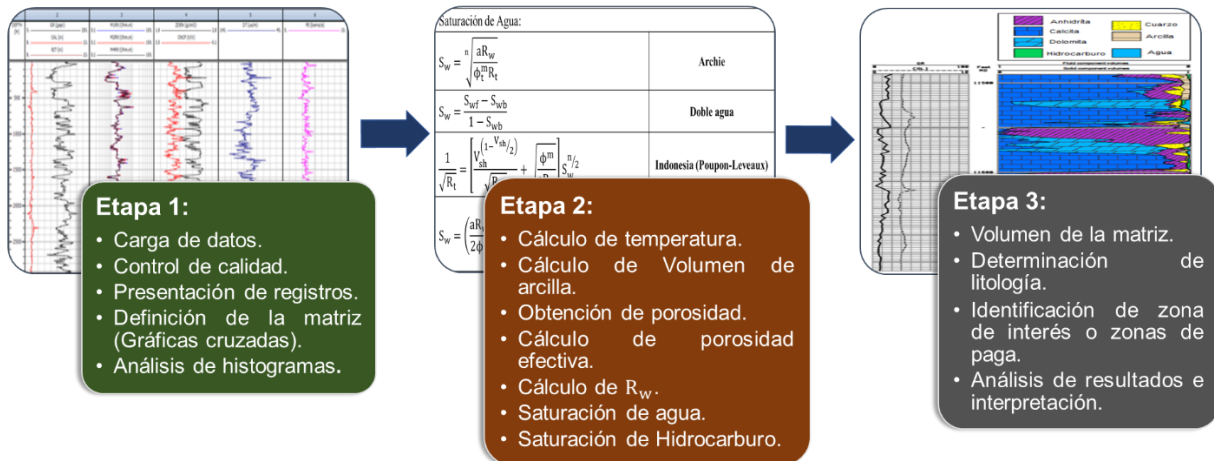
Saturación de Agua:

| | |
|---|---|
| $S_w = \sqrt[n]{\frac{aR_w}{\phi_t^m R_t}}$ | Archie |
| $S_w = \frac{S_{wf} - S_{wb}}{1 - S_{wb}}$ | Doble agua |
| $\frac{1}{\sqrt{R_t}} = \left[\frac{V_{sh}^{(1-V_{sh}/2)}}{\sqrt{R}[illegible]} + \sqrt{\frac{\phi^m}{R}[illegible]}\right] S_w^{n/2}$ | Indonesia (Poupon-Leveaux) |
| $S_w = \left(\frac{aR}{2\phi}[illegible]\right.$ | |

Etapa 1:
• Carga de datos.
• Control de calidad.
• Presentación de registros.
• Definición de la matriz (Gráficas cruzadas).
• Análisis de histogramas.

Etapa 2:
• Cálculo de temperatura.
• Cálculo de Volumen de arcilla.
• Obtención de porosidad.
• Cálculo de porosidad efectiva.
• Cálculo de $R_w$.
• Saturación de agua.
• Saturación de Hidrocarburo.

Anhidrita
Cuarzo
Calcita
Arcilla
Dolomita
Hidrocarburo
Agua

Etapa 3:
• Volumen de la matriz.
• Determinación de litología.
• Identificación de zona de interés o zonas de paga.
• Análisis de resultados e interpretación.